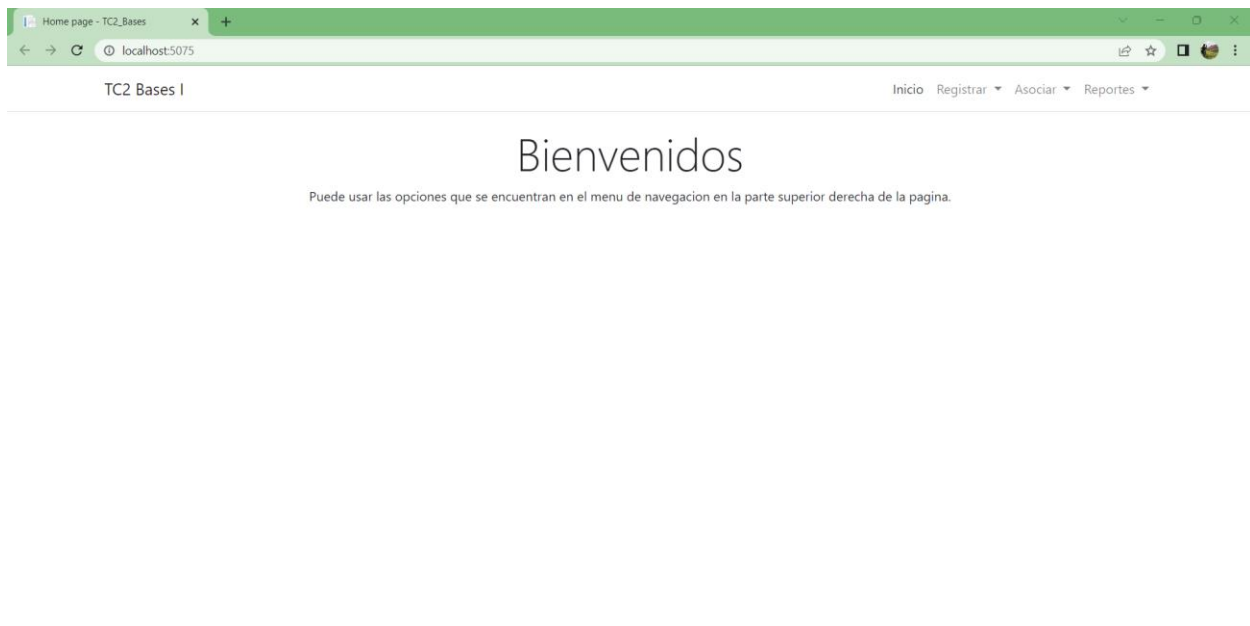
Home page - TC2_Bases ×

localhost:5075

TC2 Bases I

Inicio Registrar ▾ Asociar ▾ Reportes ▾

Bienvenidos

Puede usar las opciones que se encuentran en el menu de navegacion en la parte superior derecha de la pagina.